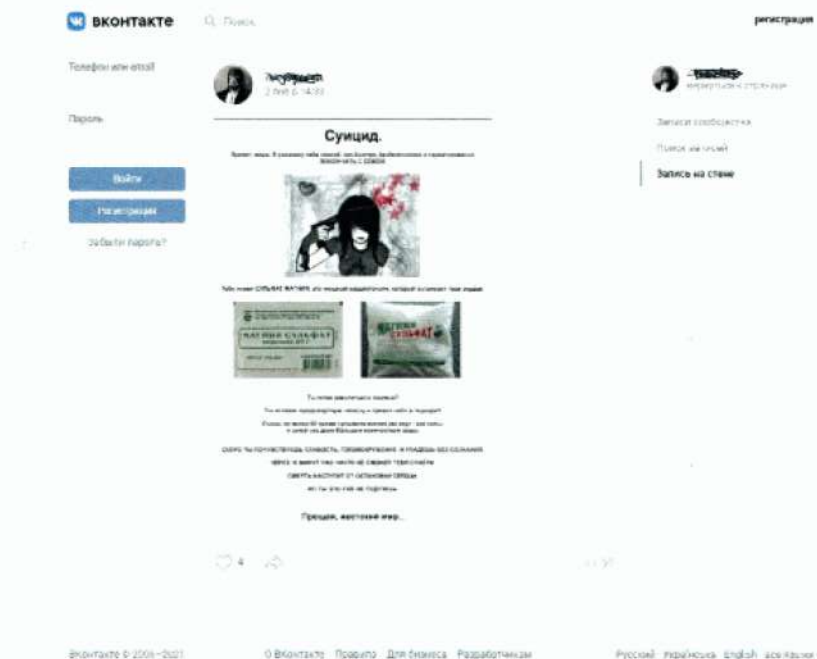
вконтакте Поиск регистрация

Телефон или email

Пароль

Войти

Регистрация

Забыли пароль?

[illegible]
2 янв в 14:20

Суицид.

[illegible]

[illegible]

МАГНИЯ СУЛЬФАТ

МАГНИЯ СУЛЬФАТ

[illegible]

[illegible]

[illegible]

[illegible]

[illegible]

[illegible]

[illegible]

Прощай, жестокий мир...

4

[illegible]

Записи сообщества

Поиск записей

Запись на стене

ВКонтакте © 2006–2021 О ВКонтакте Правила Для бизнеса Разработчикам Русский Українська English все языки